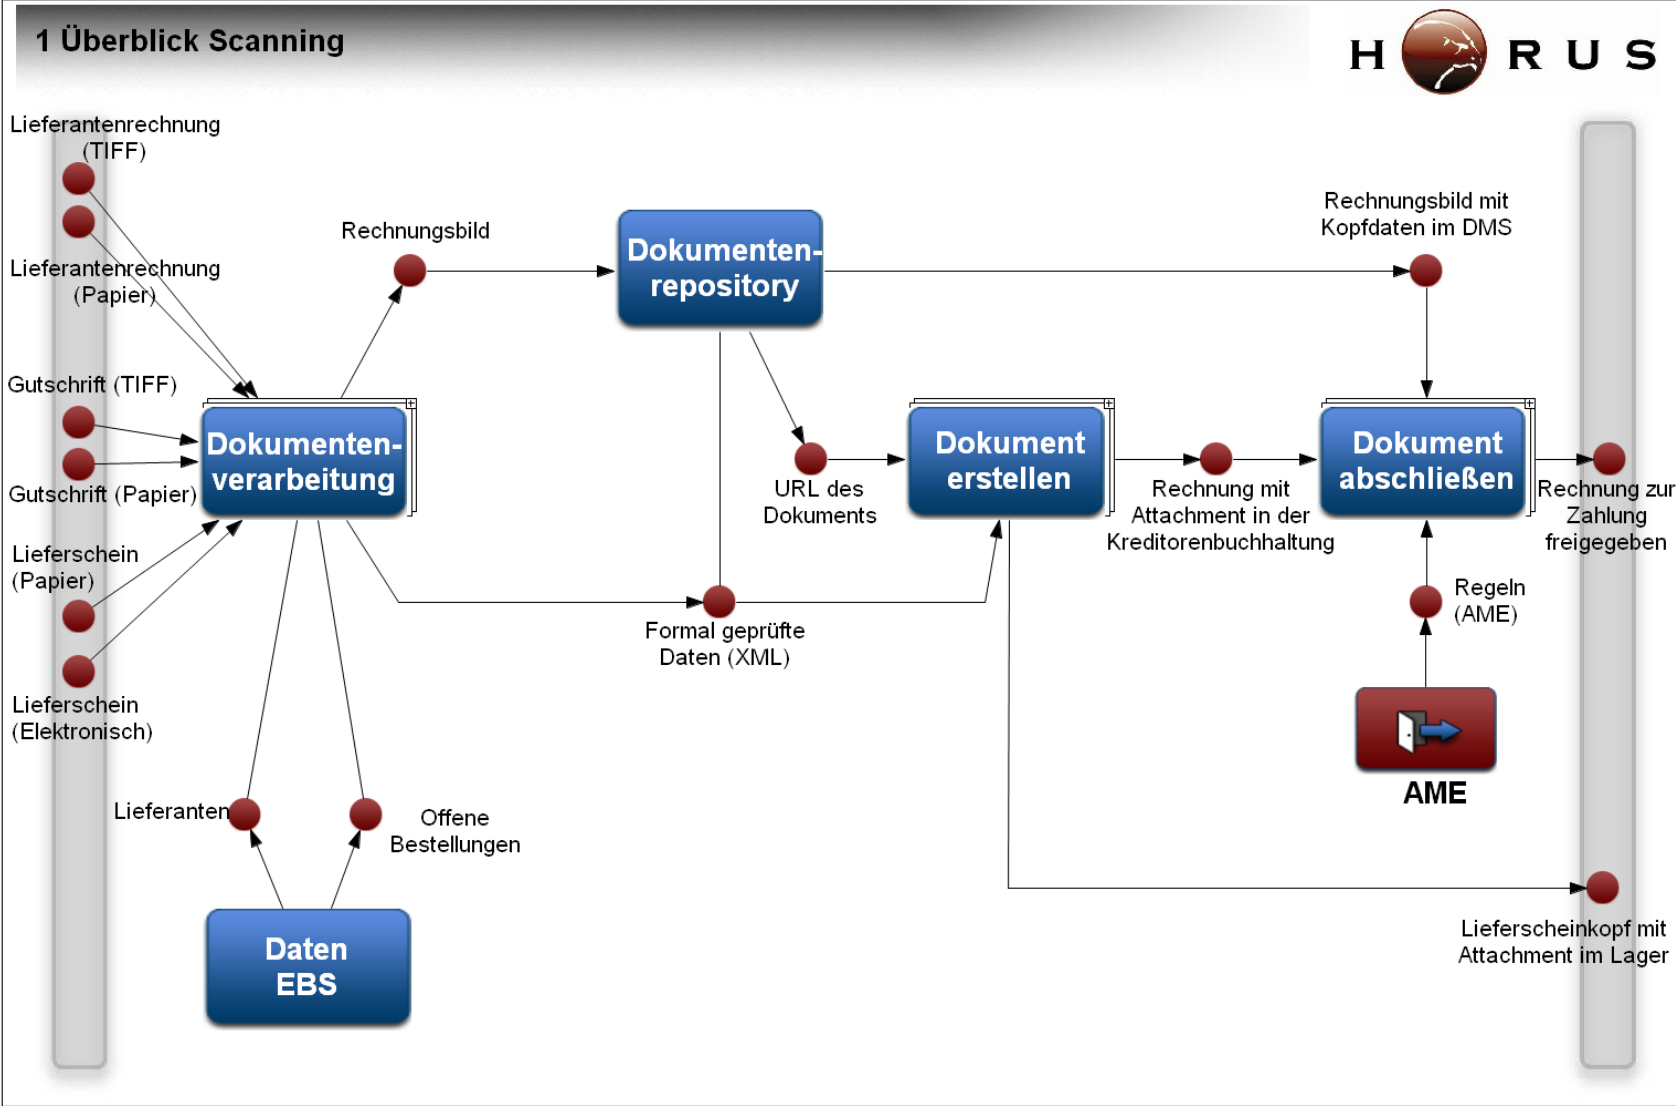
1 Überblick Scanning

H RUS

Lieferantenrechnung (TIFF)

Lieferantenrechnung (Papier)

Gutschrift (TIFF)

Gutschrift (Papier)

Lieferschein (Papier)

Lieferschein (Elektronisch)

Rechnungsbild

Dokumenten-repository

Rechnungsbild mit Kopfdaten im DMS

Dokumenten-verarbeitung

URL des Dokuments

Dokument erstellen

Rechnung mit Attachment in der Kreditorenbuchhaltung

Dokument abschließen

Rechnung zur Zahlung freigegeben

Regeln (AME)

Formal geprüfte Daten (XML)

AME

Lieferanten

Offene Bestellungen

Daten EBS

Lieferscheinkopf mit Attachment im Lager